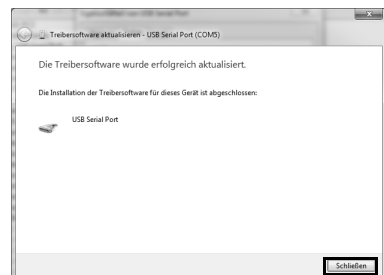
Treibersoftware aktualisieren - USB Serial Port (COM5)

Die Treibersoftware wurde erfolgreich aktualisiert.

Die Installation der Treibersoftware für dieses Gerät ist abgeschlossen:

USB Serial Port

Schließen